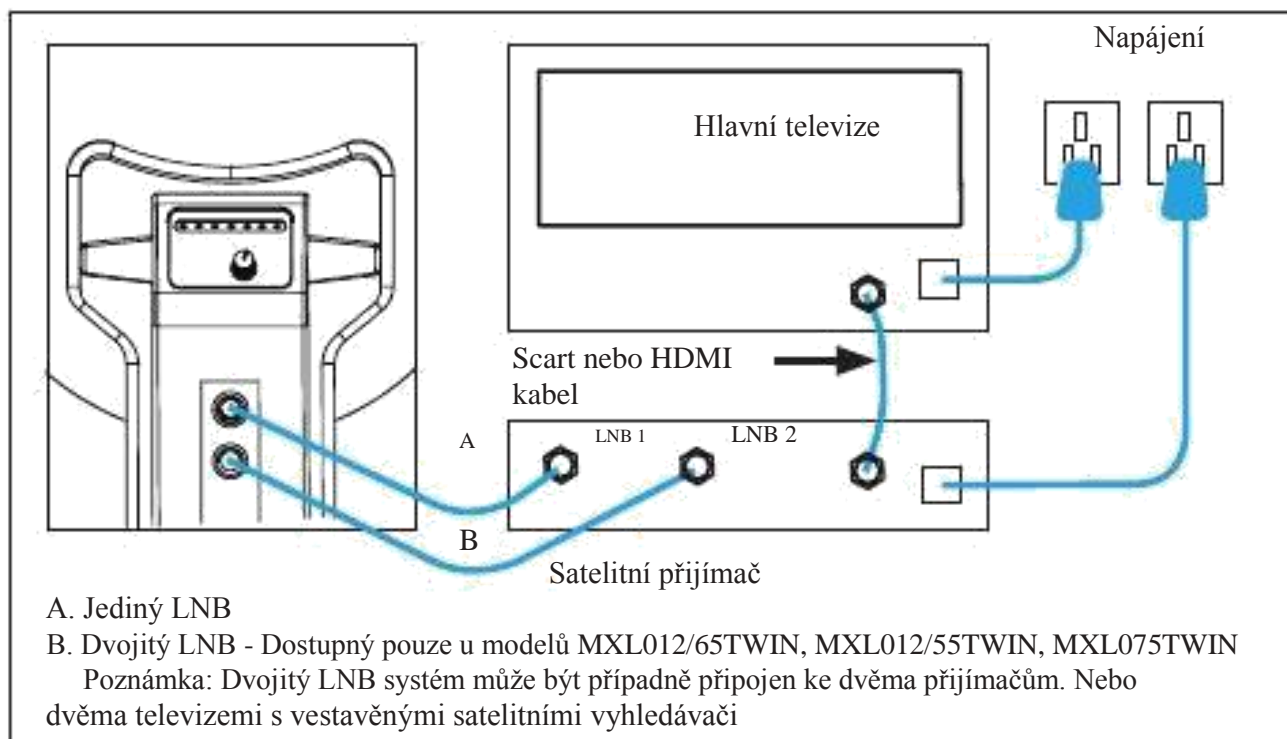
Napájení

Hlavní televize

Scart nebo HDMI kabel

A

LNB 1

LNB 2

B

Satelitní přijímač

A. Jediný LNB

B. Dvojitý LNB - Dostupný pouze u modelů MXL012/65TWIN, MXL012/55TWIN, MXL075TWIN
Poznámka: Dvojitý LNB systém může být případně připojen ke dvěma přijímačům. Nebo dvěma televizemi s vestavěnými satelitními vyhledávači